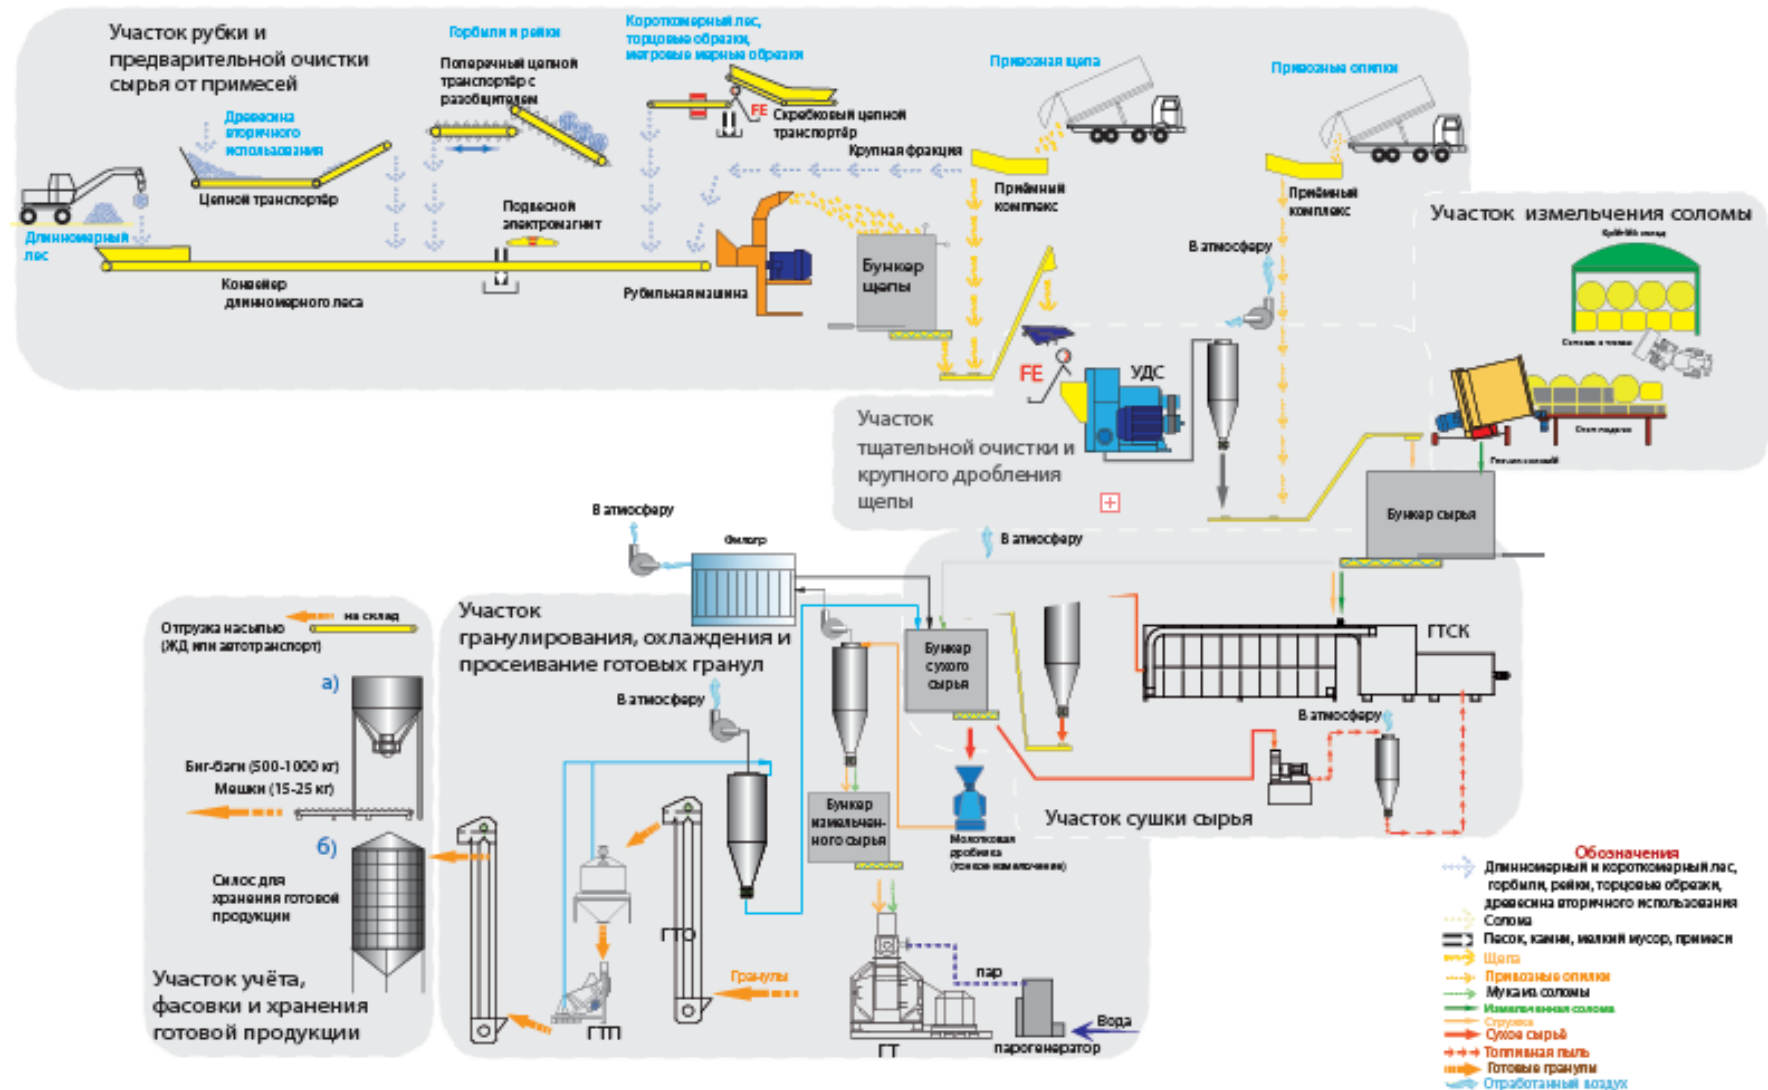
Участок рубки и предварительной очистки сырья от примесей

Горбыли и рейки

Коротномерный лес, торцовые обрезки, метровые мерные обрезки

Привозная щепа

Привозные опилки

Древесина вторичного использования

Поперечный цепной транспортёр с разобщителем

FE

Скребковый цепной транспортёр

Крупная фракция

Цепной транспортёр

Приёмный комплекс

Приёмный комплекс

Участок измельчения соломы

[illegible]

Длинномерный лес

Подвесной электромагнит

В атмосферу

Бункер щепы

Конвейер длинномерного леса

Рубильная машина

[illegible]

FE

УДС

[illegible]

Участок тщательной очистки и крупного дробления щепы

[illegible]

В атмосферу

Бункер сырья

В атмосферу

Фильтр

В атмосферу

Отгрузка насыпью (ЖД или автотранспорт)

на склад

Участок гранулирования, охлаждения и просеивание готовых гранул

Бункер сухого сырья

ГТСК

а)

В атмосферу

Биг-баги (500-1000 кг)

Мешки (15-25 кг)

В атмосферу

Бункер измельченного сырья

Молотковая дробилка (тонкое измельчение)

Участок сушки сырья

б)

Силос для хранения готовой продукции

ГТО

Гранулы

пар

Участок учёта, фасовки и хранения готовой продукции

ГТП

ГТ

Вода

парогенератор

Обозначения

Длинномерный и короткомерный лес, горбыли, рейки, торцовые обрезки, древесина вторичного использования

Солома

Песок, камни, мелкий мусор, примеси

Щепа

Привозные опилки

Мука из соломы

Измельченная солома

Стружка

Сухое сырьё

Топливная пыль

Готовые гранулы

Отработанный воздух